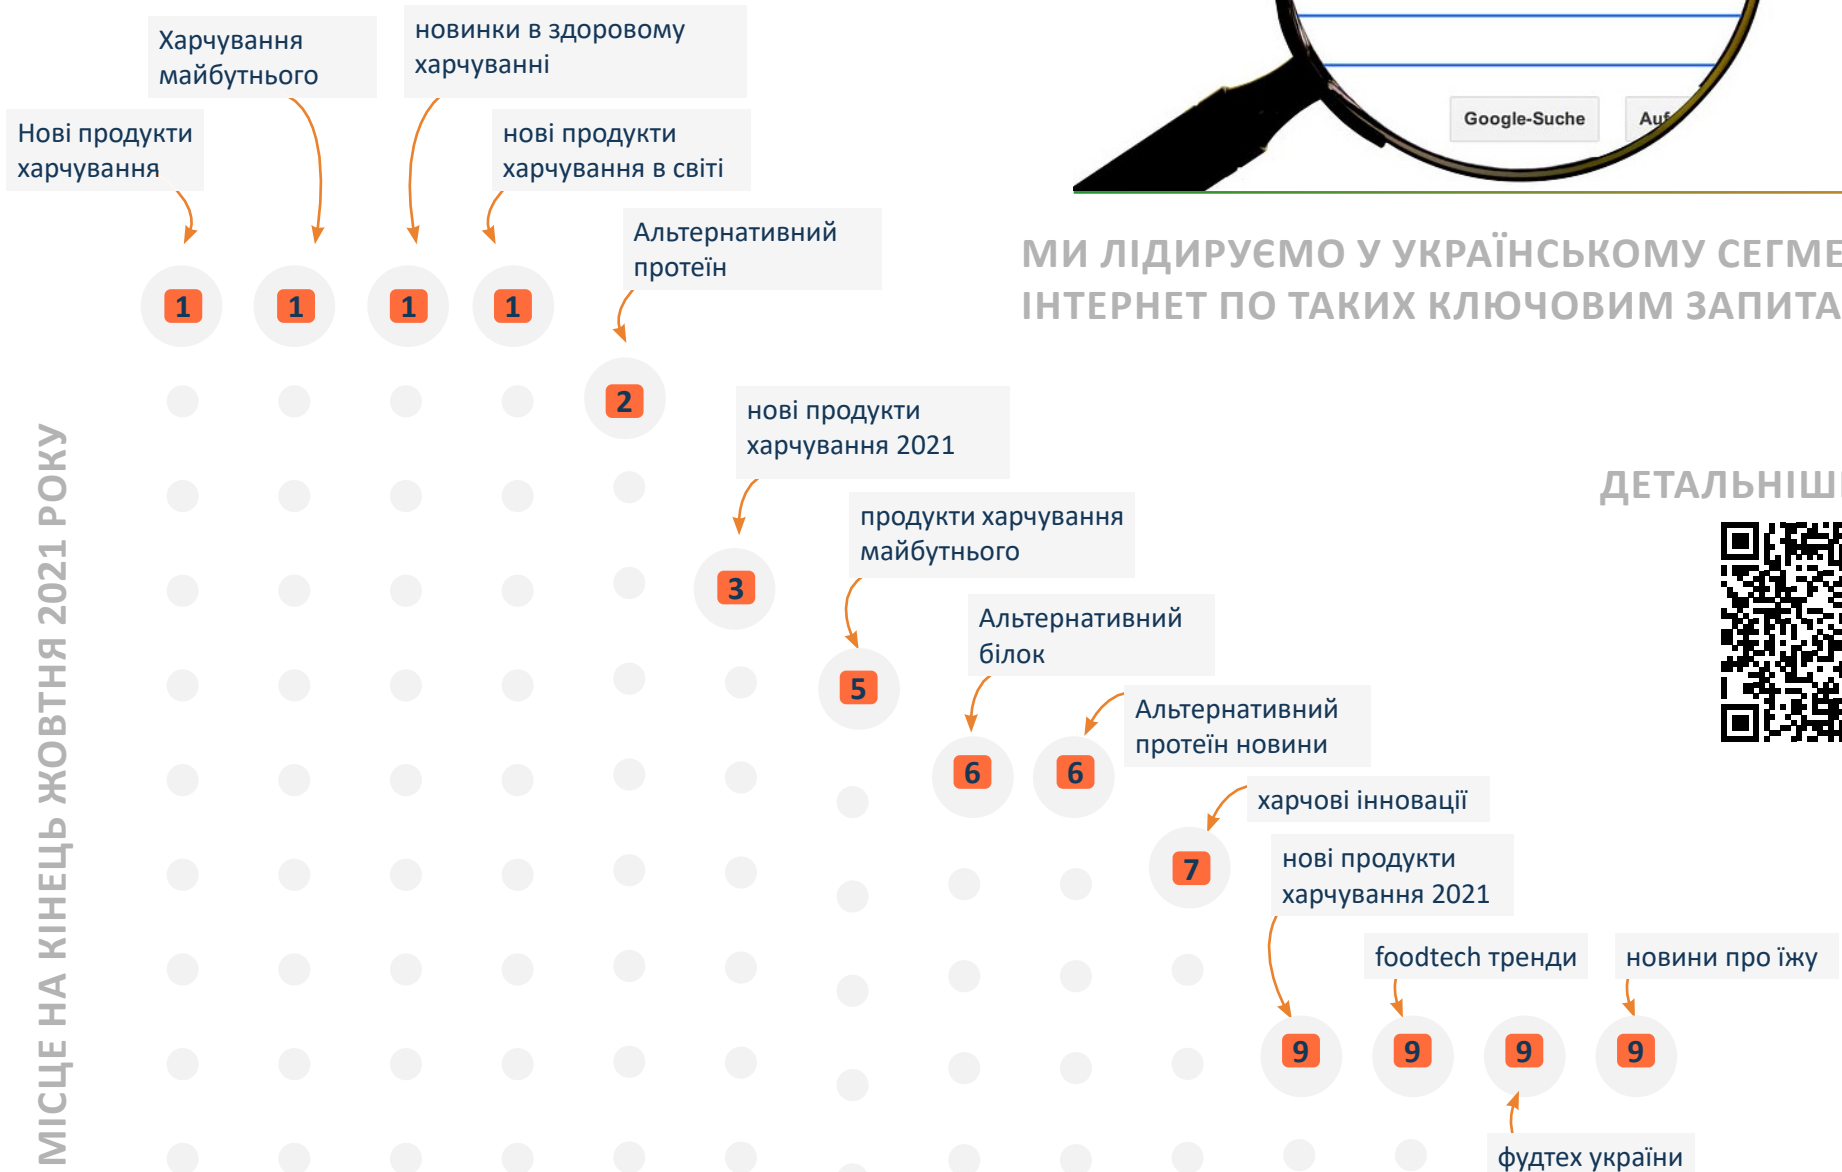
Google-Suche

Auf

Харчування майбутнього

новинки в здоровому харчуванні

Нові продукти харчування

нові продукти харчування в світі

Альтернативний протеїн

1

1

1

1

2

МИ ЛІДИРУЄМО У УКРАЇНСЬКОМУ СЕГМЕ

ІНТЕРНЕТ ПО ТАКИХ КЛЮЧОВИМ ЗАПИТА

нові продукти харчування 2021

3

продукти харчування майбутнього

5

ДЕТАЛЬНІШ

Альтернативний білок

6

6

Альтернативний протеїн новини

харчові інновації

7

нові продукти харчування 2021

foodtech тренди

новини про їжу

9

9

9

9

фудтех україни

МІСЦЕ НА КІНЕЦЬ ЖОВТНЯ 2021 РОКУ